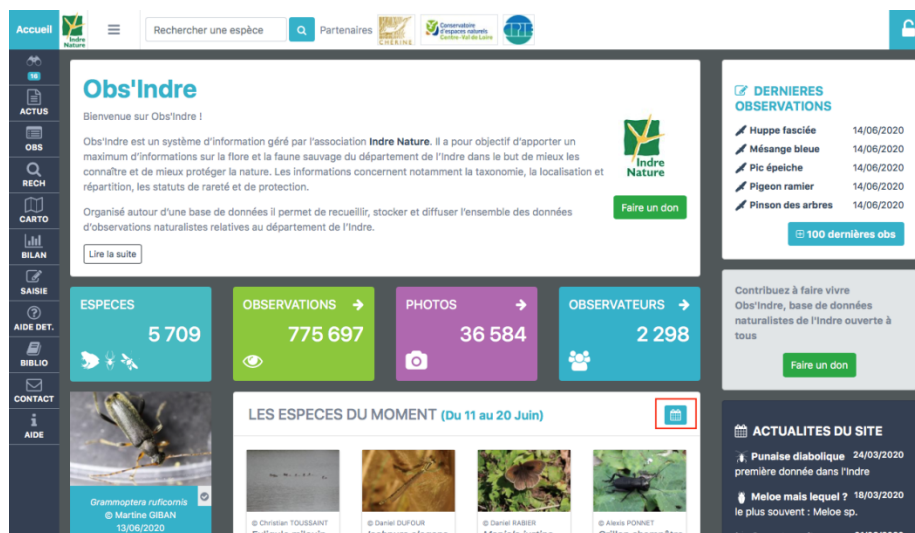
Accueil

Indre Nature

Rechercher une espèce

Partenaires

CHERINE

Conservatoire d'espaces naturels Centre-Val de Loire

16

ACTUS

OBS

RECH

CARTO

BILAN

SAISIE

AIDE DET.

BIBLIO

CONTACT

AIDE

Obs'Indre

Bienvenue sur Obs'Indre !

Obs'Indre est un système d'information géré par l'association Indre Nature. Il a pour objectif d'apporter un maximum d'informations sur la flore et la faune sauvage du département de l'Indre dans le but de mieux les connaître et de mieux protéger la nature. Les informations concernent notamment la taxonomie, la localisation et répartition, les statuts de rareté et de protection.

Organisé autour d'une base de données il permet de recueillir, stocker et diffuser l'ensemble des données d'observations naturalistes relatives au département de l'Indre.

Lire la suite

Indre Nature

Faire un don

ESPECES 5 709

OBSERVATIONS 775 697

PHOTOS 36 584

OBSERVATEURS 2 298

Grammoptera ruficornis
© Martine GIBAN
13/06/2020

LES ESPECES DU MOMENT (Du 11 au 20 Juin)

© Christian TOUSSAINT

© Daniel DUFOUR

© Daniel RABIER

© Alexis PONNET

DERNIERES OBSERVATIONS

| Huppe fasciée | 14/06/2020 |
|---|---|
| Mésange bleue | 14/06/2020 |
| Pic épeiche | 14/06/2020 |
| Pigeon ramier | 14/06/2020 |
| Pinson des arbres | 14/06/2020 |

100 dernières obs

Contribuez à faire vivre Obs'Indre, base de données naturalistes de l'Indre ouverte à tous

Faire un don

ACTUALITES DU SITE

Punaise diabolique 24/03/2020
première donnée dans l'Indre

Meloe mais lequel ? 18/03/2020
le plus souvent : Meloe sp.